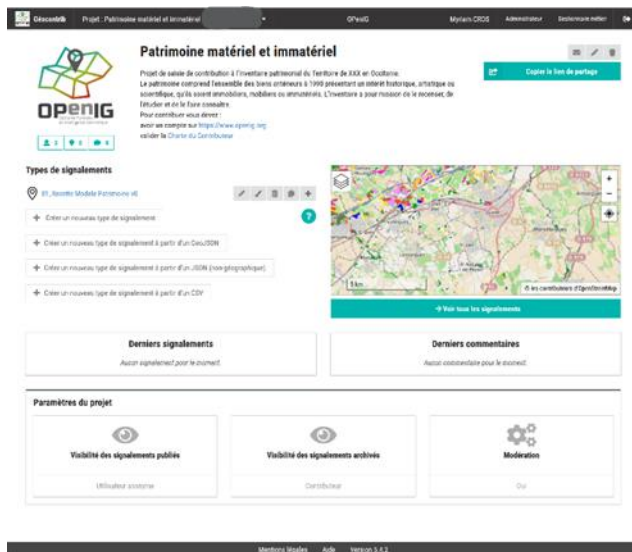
Géocontrib Projet : Patrimoine matériel et immatériel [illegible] OPenIG Myriam CROS Administrateur Gestionnaire métier

Patrimoine matériel et immatériel

Projet de saisie de contribution à l'inventaire patrimonial du Territoire de XXX en Occitanie.
Le patrimoine comprend l'ensemble des biens antérieurs à 1990 présentant un intérêt historique, artistique ou scientifique, qu'ils soient immobiliers, mobiliers ou immatériels. L'inventaire a pour mission de le recenser, de l'étudier et de le faire connaître.
Pour contribuer vous devez :
avoir un compte sur https://www.openig.org
valider la Charte du Contributeur

Copier le lien de partage

OPENIG

3 0 0

Types de signalements

01_Recette Modele Patrimoine v6

Créer un nouveau type de signalement

Créer un nouveau type de signalement à partir d'un GeoJSON

Créer un nouveau type de signalement à partir d'un JSON (non-géographique)

Créer un nouveau type de signalement à partir d'un CSV

5 km

© les contributeurs d'OpenStreetMap

Voir tous les signalements

Derniers signalements
Aucun signalement pour le moment.

Derniers commentaires
Aucun commentaire pour le moment.

Paramètres du projet

Visibilité des signalements publiés
Utilisateur anonyme

Visibilité des signalements archivés
Contributeur

Modération
Oui

Mentions légales Aide Version 5.4.2